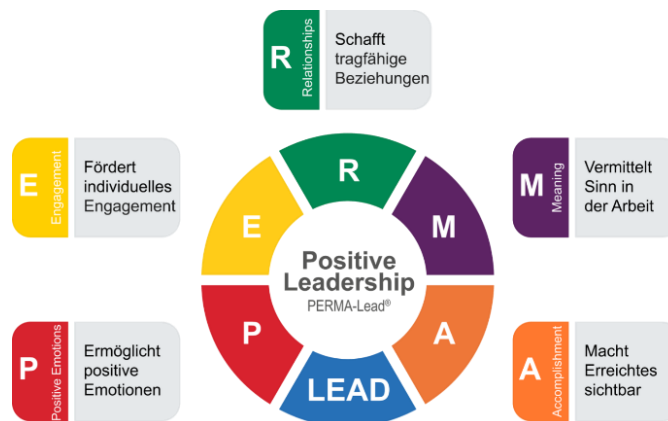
R
Relationships
Schafft tragfähige Beziehungen

E
Engagement
Fördert individuelles Engagement

M
Meaning
Vermittelt Sinn in der Arbeit

R
E
M
Positive Leadership
PERMA-Lead®
P
A
LEAD

P
Positive Emotions
Ermöglicht positive Emotionen

A
Accomplishment
Macht Erreichtes sichtbar